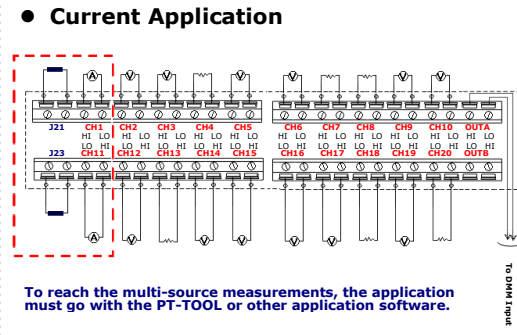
Current Application

A A V V V V V V

J21 CH1 CH2 CH3 CH4 CH5 CH6 CH7 CH8 CH9 CH10 OUTA

HI LO HI LO HI LO HI LO HI LO HI LO HI LO HI LO HI LO HI LO

LO HI LO HI LO HI LO HI LO HI LO HI LO HI LO HI LO HI LO HI

J23 CH11 CH12 CH13 CH14 CH15 CH16 CH17 CH18 CH19 CH20 OUTB

A V V V V V V V

To DMM Input

To reach the multi-source measurements, the application must go with the PT-TOOL or other application software.